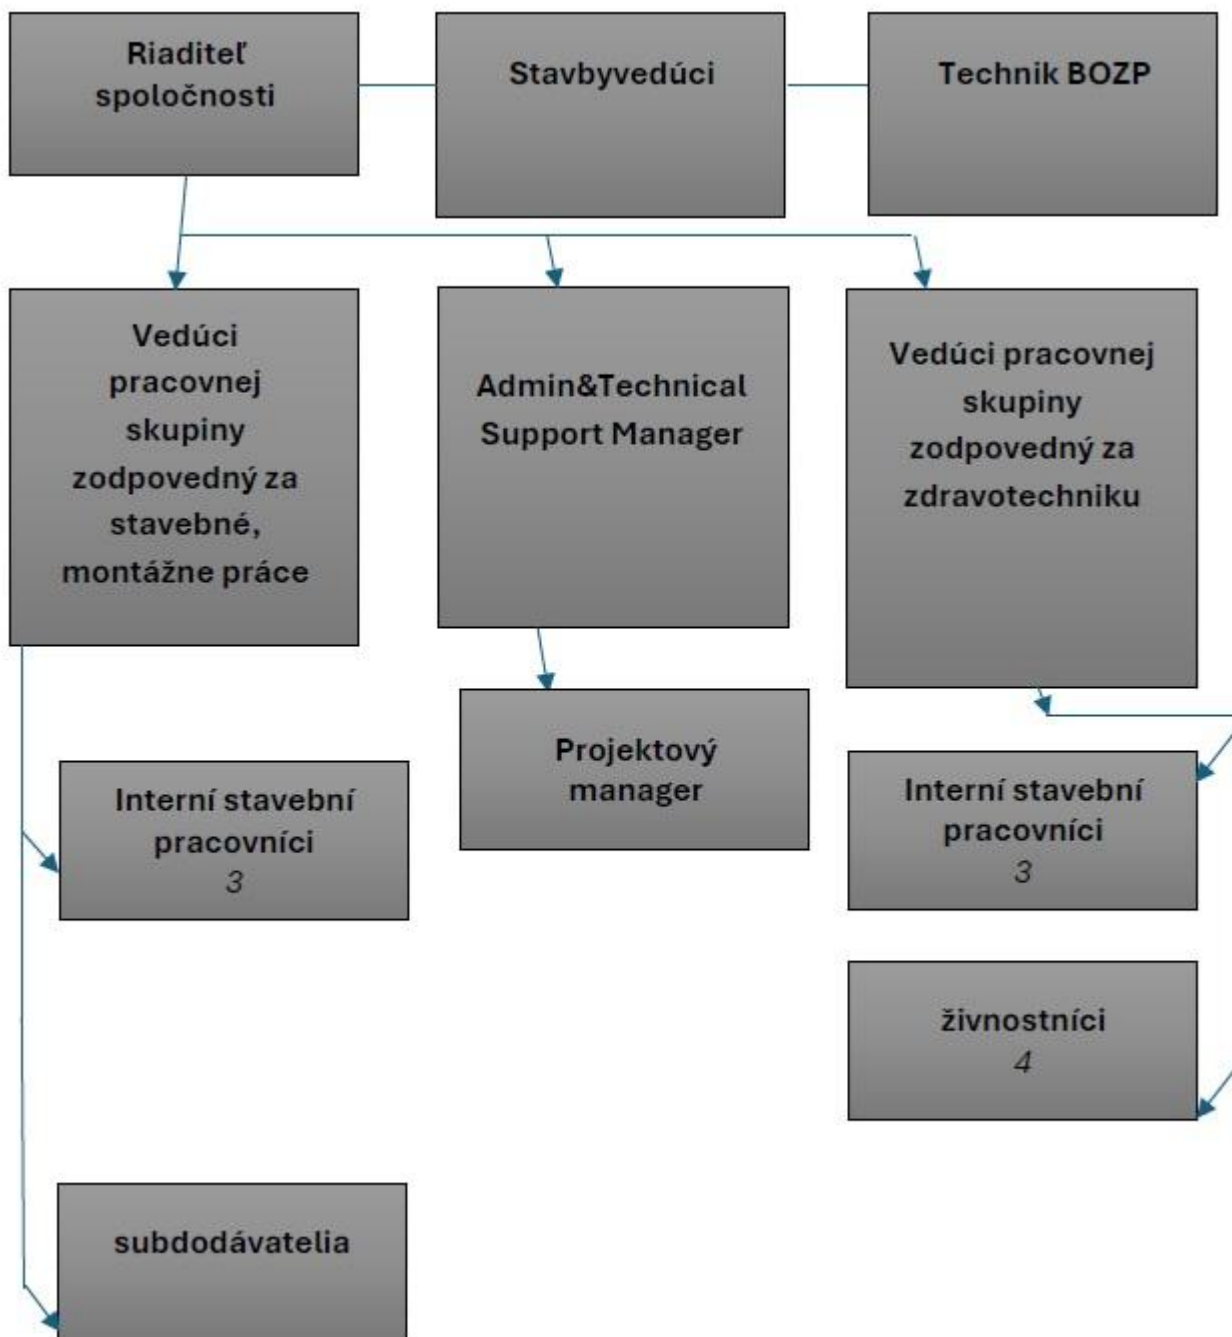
Riaditeľ spoločnosti

Stavbyvedúci

Technik BOZP

Vedúci pracovnej skupiny zodpovedný za stavebné, montážne práce

Admin&Technical Support Manager

Vedúci pracovnej skupiny zodpovedný za zdravotechniku

Projektový manager

Interní stavební pracovníci
3

Interní stavební pracovníci
3

živnostníci
4

subdodávatelia